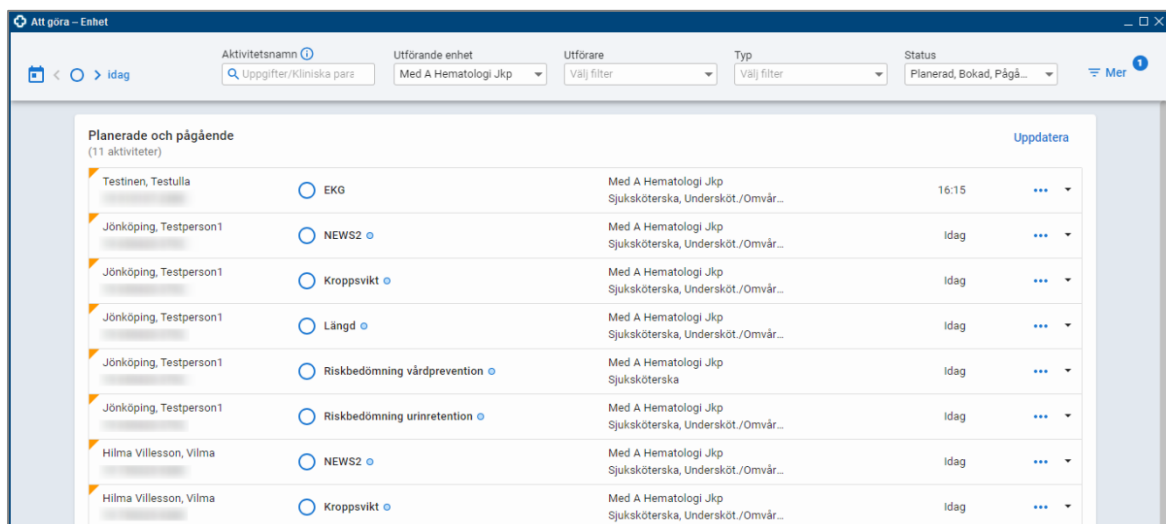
Att göra – Enhet

idag

Aktivitetsnamn
Uppgifter/Kliniska para

Utförande enhet
Med A Hematologi Jkp

Utförare
Välj filter

Typ
Välj filter

Status
Planerad, Bokad, Pågå...

Mer 1

Planerade och pågående
(11 aktiviteter)

Uppdatera

| | | | | |
|---|---|---|---|---|
| Testinen, Testulla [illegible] | EKG | Med A Hematologi Jkp Sjuksköterska, Underskör./Omvår... | 16:15 | ••• |
| Jönköping, Testperson1 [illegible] | NEWS2 | Med A Hematologi Jkp Sjuksköterska, Underskör./Omvår... | Idag | ••• |
| Jönköping, Testperson1 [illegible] | Kroppsvikt | Med A Hematologi Jkp Sjuksköterska, Underskör./Omvår... | Idag | ••• |
| Jönköping, Testperson1 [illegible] | Längd | Med A Hematologi Jkp Sjuksköterska, Underskör./Omvår... | Idag | ••• |
| Jönköping, Testperson1 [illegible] | Riskbedömning vårdprevention | Med A Hematologi Jkp Sjuksköterska | Idag | ••• |
| Jönköping, Testperson1 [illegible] | Riskbedömning urinretention | Med A Hematologi Jkp Sjuksköterska, Underskör./Omvår... | Idag | ••• |
| Hilma Villesson, Vilma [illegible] | NEWS2 | Med A Hematologi Jkp Sjuksköterska, Underskör./Omvår... | Idag | ••• |
| Hilma Villesson, Vilma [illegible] | Kroppsvikt | Med A Hematologi Jkp Sjuksköterska, Underskör./Omvår... | Idag | ••• |